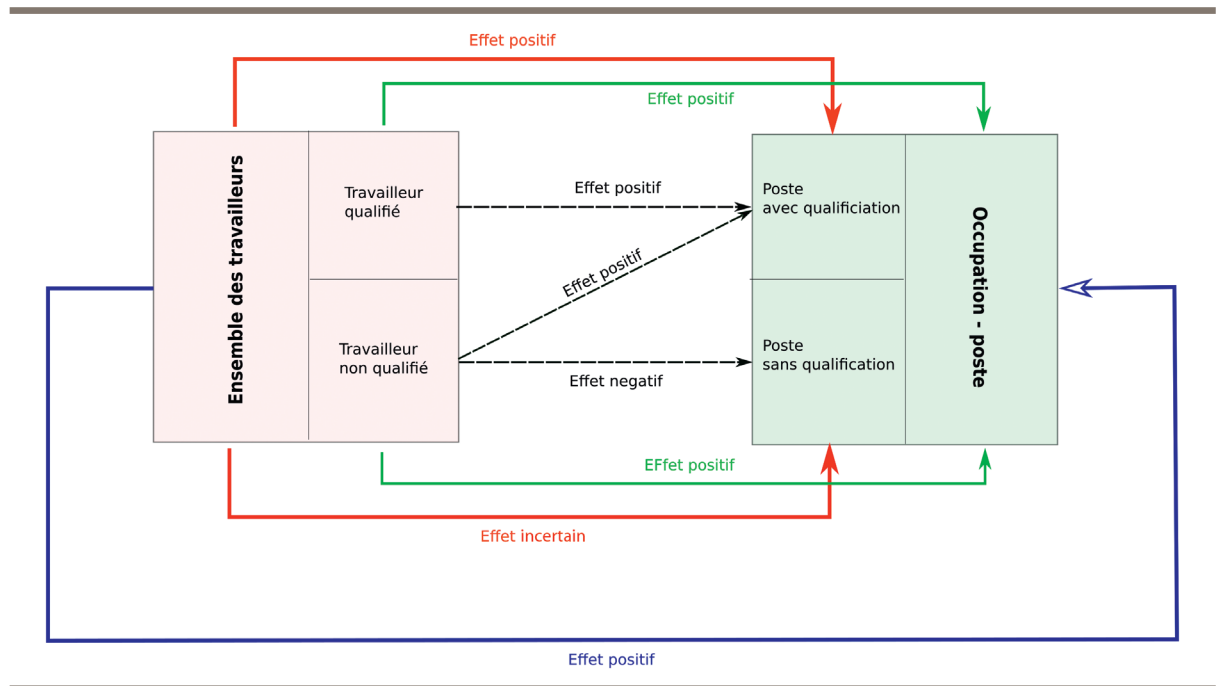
Effet positif

Effet positif

Ensemble des travailleurs

Travailleur qualifié

Travailleur non qualifié

Effet positif

Effet positif

Effet negatif

Poste avec qualificiation

Poste sans qualification

Occupation - poste

EFfet positif

Effet incertain

Effet positif